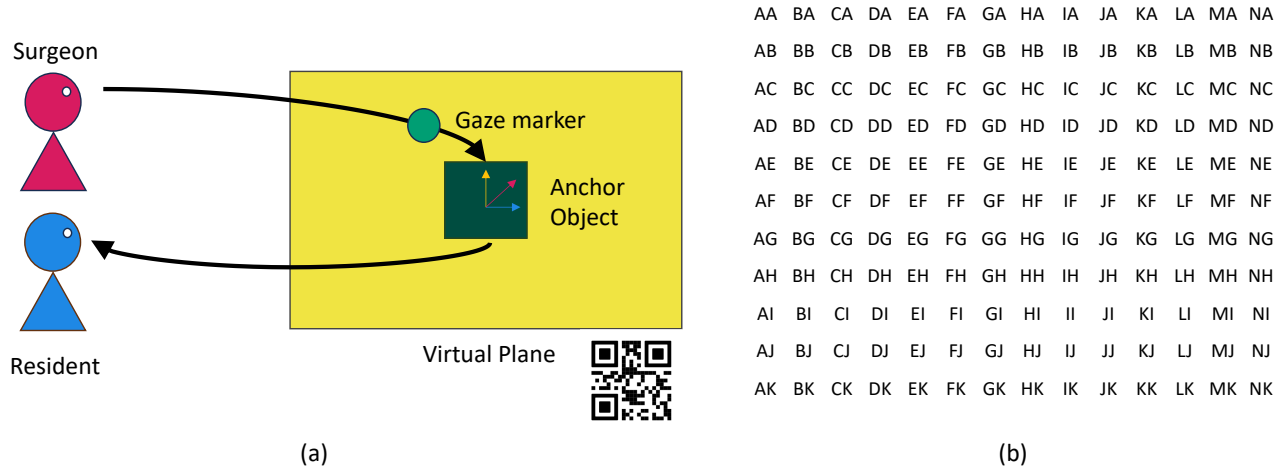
Surgeon

Gaze marker

Anchor Object

Resident

Virtual Plane

(a)

| AA | BA | CA | DA | EA | FA | GA | HA | IA | JA | KA | LA | MA | NA |
|---|---|---|---|---|---|---|---|---|---|---|---|---|---|
| AB | BB | CB | DB | EB | FB | GB | HB | IB | JB | KB | LB | MB | NB |
| AC | BC | CC | DC | EC | FC | GC | HC | IC | JC | KC | LC | MC | NC |
| AD | BD | CD | DD | ED | FD | GD | HD | ID | JD | KD | LD | MD | ND |
| AE | BE | CE | DE | EE | FE | GE | HE | IE | JE | KE | LE | ME | NE |
| AF | BF | CF | DF | EF | FF | GF | HF | IF | JF | KF | LF | MF | NF |
| AG | BG | CG | DG | EG | FG | GG | HG | IG | JG | KG | LG | MG | NG |
| AH | BH | CH | DH | EH | FH | GH | HH | IH | JH | KH | LH | MH | NH |
| AI | BI | CI | DI | EI | FI | GI | HI | II | JI | KI | LI | MI | NI |
| AJ | BJ | CJ | DJ | EJ | FJ | GJ | HJ | IJ | JJ | KJ | LJ | MJ | NJ |
| AK | BK | CK | DK | EK | FK | GK | HK | IK | JK | KK | LK | MK | NK |

(b)